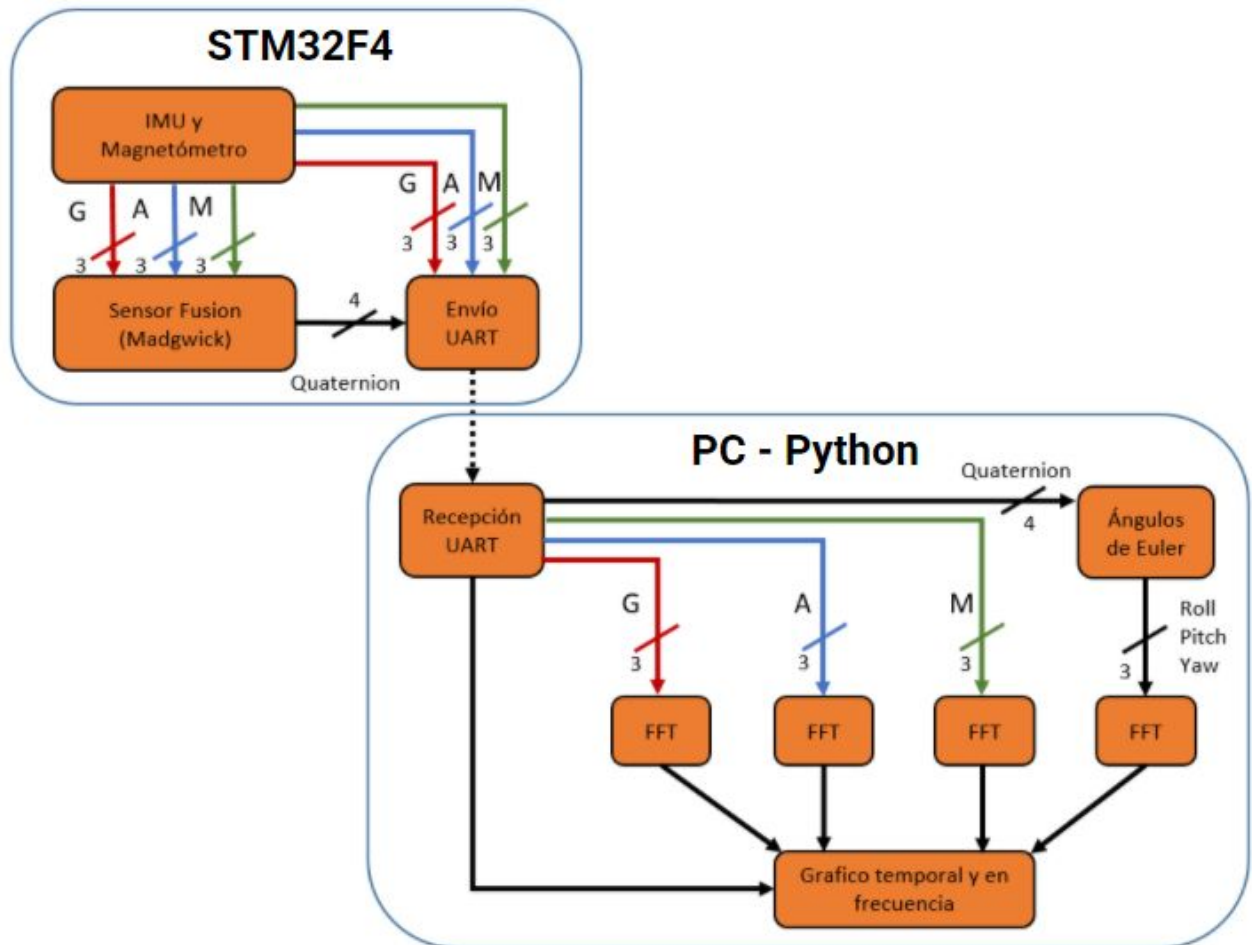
STM32F4

IMU y Magnetómetro

G A M
3 3 3

G A M
3 3 3

Sensor Fusion (Madgwick)

4

Envío UART

Quaternion

PC - Python

Recepción UART

Quaternion
4

Ángulos de Euler

G
3

A
3

M
3

Roll Pitch Yaw
3

FFT

FFT

FFT

FFT

Grafico temporal y en frecuencia